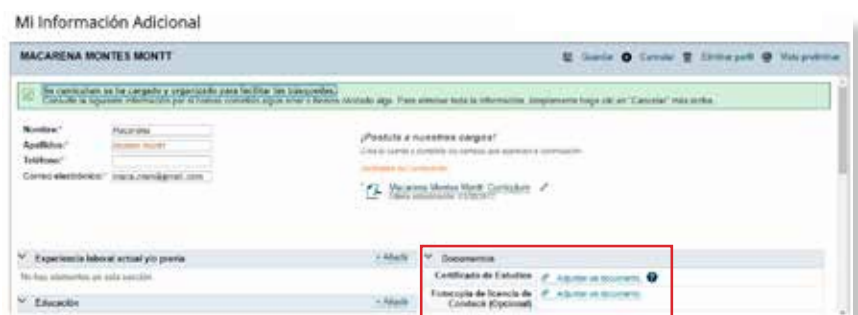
Mi Información Adicional

MACARENA MONTES MONTT

Guardar  Cancelar  Eliminar perfil  Vista preliminar

Su currículum se ha cargado y organizado para facilitar las búsquedas.
Consulte la siguiente información por si hemos cometido algún error u hemos omitido algo. Para eliminar toda la información, simplemente haga clic en "Cancelar" más arriba.

Nombre:* Macarena
Apellidos:* Montes Montt
Teléfono:*
Correo electrónico:* maca.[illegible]@gmail.com

¡Postula a nuestros cargos!
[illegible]

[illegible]

Macarena Montes Montt Currículum
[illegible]

Experiencia laboral actual y/o previa + Añadir
No hay elementos en esta sección.

Educación + Añadir

Documentos
Certificado de Estudios  Adjuntar un documento
Fotocopia de licencia de Conducir (Opcional)  Adjuntar un documento